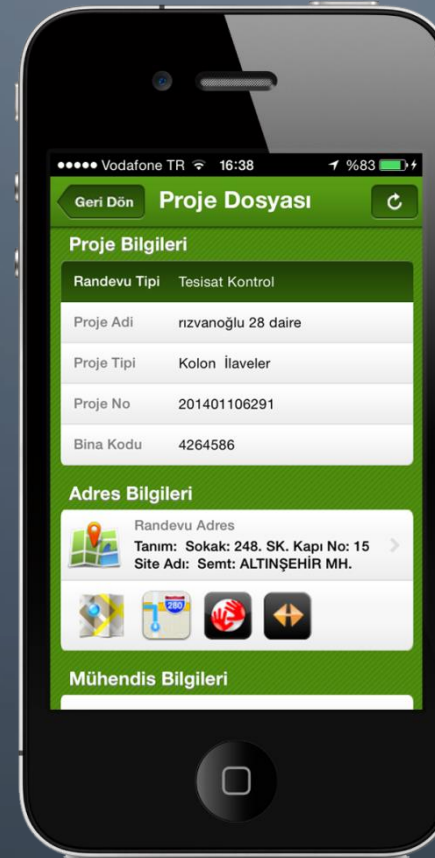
●●●●● Vodafone TR 16:38 %83

Geri Dön Proje Dosyası

Proje Bilgileri

| Randevu Tipi | Tesisat Kontrol |
|---|---|
| Proje Adi | rızvanoğlu 28 daire |
| Proje Tipi | Kolon İlaveler |
| Proje No | 201401106291 |
| Bina Kodu | 4264586 |

Adres Bilgileri

Randevu Adres
Tanım: Sokak: 248. SK. Kapı No: 15
Site Adı: Semt: ALTINŞEHIR MH.

280

Mühendis Bilgileri